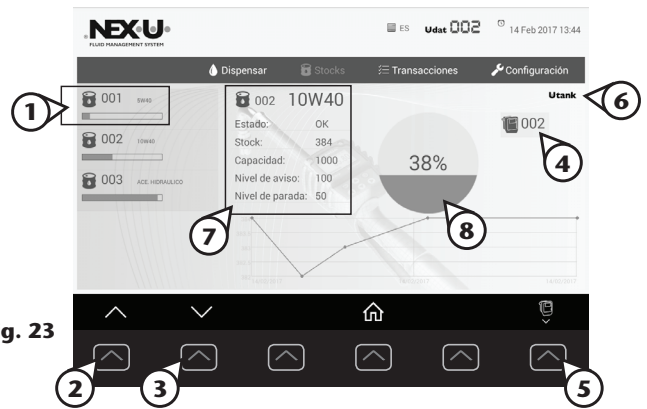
NEXU
FLUID MANAGEMENT SYSTEM

ES Udat 002 14 Feb 2017 13:44

Dispensar Stocks Transacciones Configuración

1
001 5W40
002 10W40
003 ACE. HIDRAULICO

002 10W40
Estado: OK
Stock: 384
Capacidad: 1000
Nivel de aviso: 100
Nivel de parada: 50

38%

Utank 6
002 4

7 8

g. 23

2 3 5